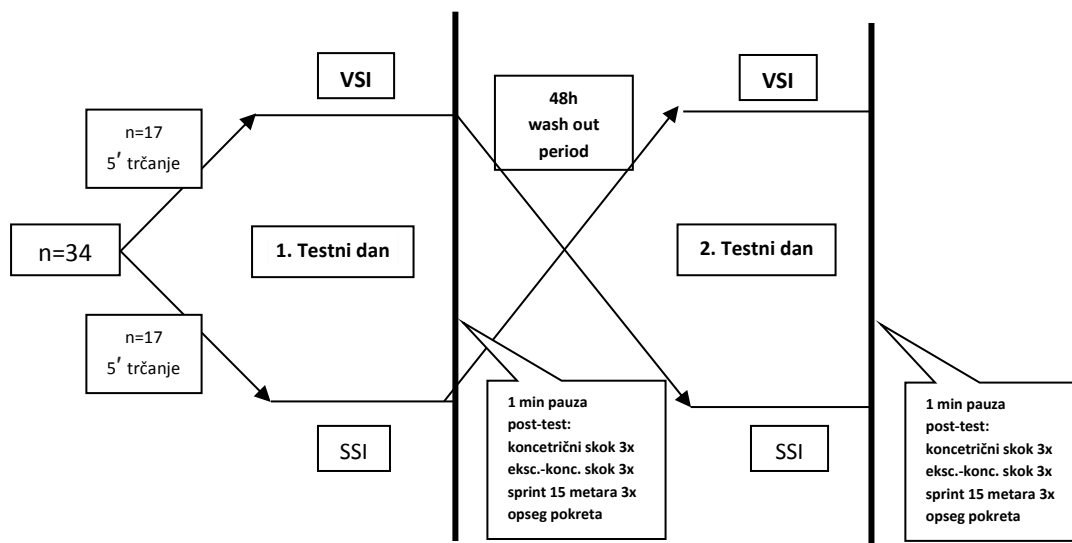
VSI

48h
wash out
period

VSI

n=17
5' trčanje

n=34

1. Testni dan

2. Testni dan

n=17
5' trčanje

1 min pauza
post-test:
koncetrični skok 3x
eksc.-konc. skok 3x
sprint 15 metara 3x
opseg pokreta

SSI

SSI

1 min pauza
post-test:
koncetrični skok 3x
eksc.-konc. skok 3x
sprint 15 metara 3x
opseg pokreta